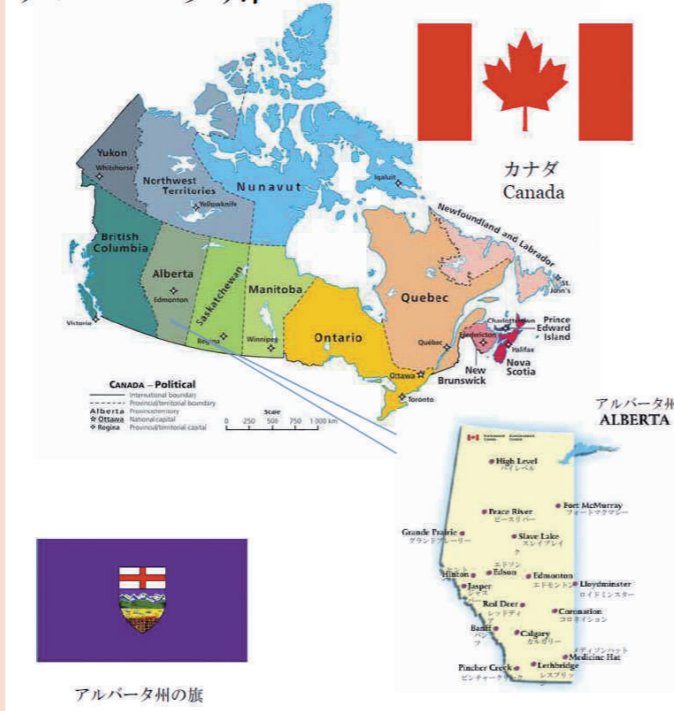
カナダ
Canada

Yukon
Whitehorse
Northwest Territories
Yellowknife
Nunavut
Iqaluit
British Columbia
Victoria
Alberta
Edmonton
Saskatchewan
Regina
Manitoba
Winnipeg
Ontario
Toronto
Ottawa
Quebec
Québec
Newfoundland and Labrador
St. John's
Charlottetown
Prince Edward Island
Fredericton
Halifax
New Brunswick
Nova Scotia

CANADA – Political
International boundary
Provincial/territorial boundary
Alberta Province/territory
Ottawa National capital
Regina Provincial/territorial capital
Scale
0 250 500 750 1 000 km

アルバータ州
ALBERTA

High Level
ハイレベル
Fort McMurray
フォートマクマレー
Peace River
ピースリバー
Grande Prairie
グランドプレーリー
Slave Lake
スレイブレイク
エドソン
Edson
Hinton
Jasper
ジャスパー
Edmonton
エドモントン
Lloydminster
ロイドミンスター
Red Deer
レッドディア
Coronation
コロネイション
Banff
バンフ
Calgary
カルガリー
メディシンハット
Medicine Hat
Pincher Creek
ピンチャークリーク
Lethbridge
レスブリッジ

アルバータ州の旗